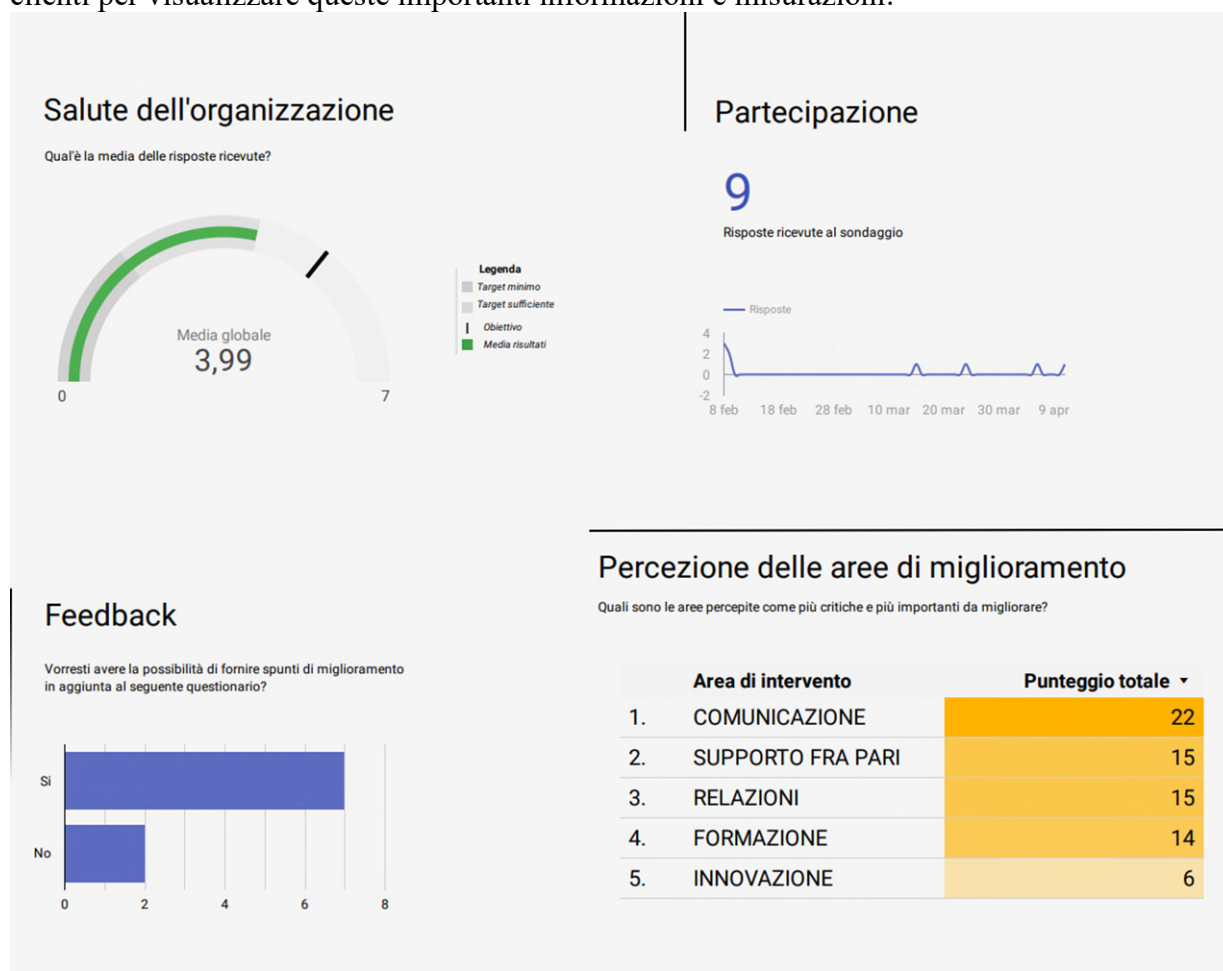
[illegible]enti per visualizzare queste importanti informazioni e misurazioni.

Salute dell'organizzazione

Qual'è la media delle risposte ricevute?

Media globale
3,99

0
7

Legenda
Target minimo
Target sufficiente
Obiettivo
Media risultati

Partecipazione

9

Risposte ricevute al sondaggio

Risposte

4
2
0
-2

8 feb
18 feb
28 feb
10 mar
20 mar
30 mar
9 apr

Feedback

Vorresti avere la possibilità di fornire spunti di miglioramento in aggiunta al seguente questionario?

Si
No

0
2
4
6
8

Percezione delle aree di miglioramento

Quali sono le aree percepite come più critiche e più importanti da migliorare?

| | Area di intervento | Punteggio totale ▾ |
|---|---|---|
| 1. | COMUNICAZIONE | 22 |
| 2. | SUPPORTO FRA PARI | 15 |
| 3. | RELAZIONI | 15 |
| 4. | FORMAZIONE | 14 |
| 5. | INNOVAZIONE | 6 |